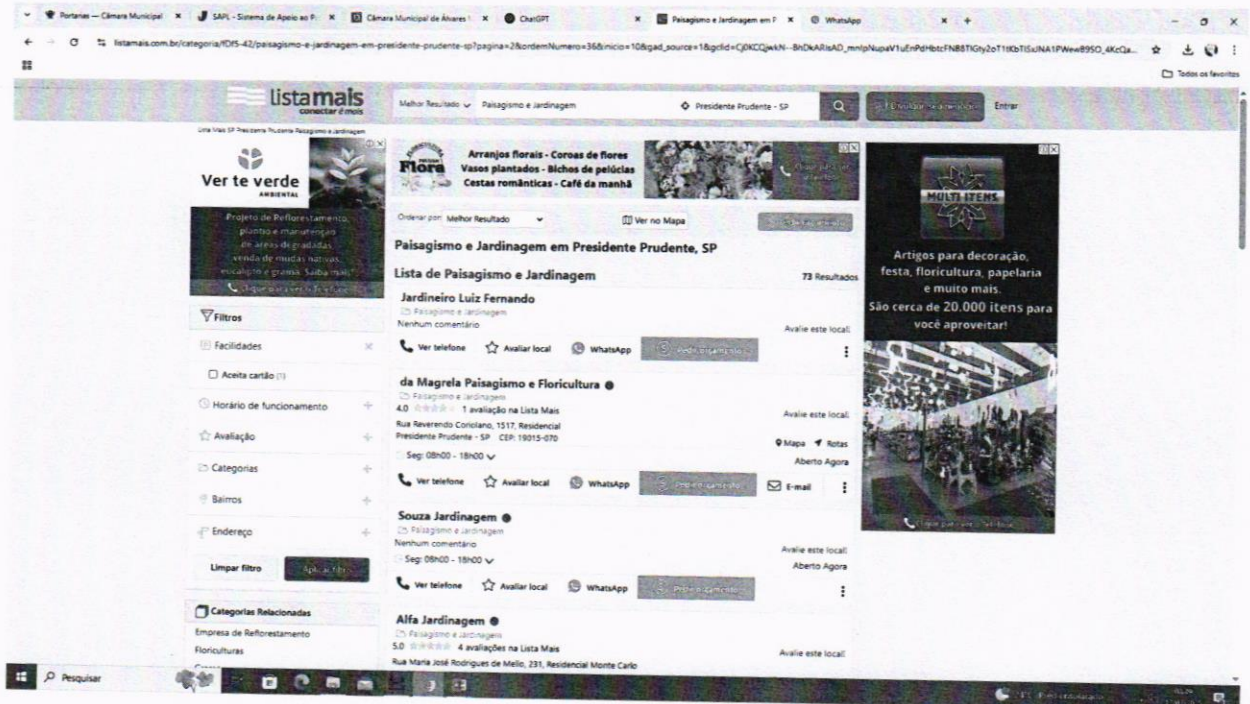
Portarias — Câmara Municipal × SAPL - Sistema de Apoio ao P × Câmara Municipal de Álvares × ChatGPT × Paisagismo e Jardinagem em P × WhatsApp × +

listamais.com.br/categoria/fDf5-42/paisagismo-e-jardinagem-em-presidente-prudente-sp?pagina=2&ordemNumero=36&inicio=10&gad_source=1&gclid=Cj0KCQjwkN-BhDkARIsAD_mnIpNupaV1uEnPdHbtcFN8BTiGty2oT1tKbTiSuNA1PWew89SO_4KcQa...

Todos os favoritos

listamais conectar é mais

Melhor Resultado Paisagismo e Jardinagem Presidente Prudente - SP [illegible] Entrar

Lista Mais SP Presidente Prudente Paisagismo e Jardinagem

Ver te verde AMBIENTAL

Projeto de Reflorestamento, plantio e manutenção de áreas degradadas, venda de mudas nativas, eucalipto e grama. Saiba mais! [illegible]

Flora Arranjos florais - Coroas de flores Vasos plantados - Bichos de pelúcias Cestas românticas - Café da manhã

MULTI ITENS

Artigos para decoração, festa, floricultura, papelaria e muito mais. São cerca de 20.000 itens para você aproveitar!

Filtros

Facilidades

Aceita cartão (1)

Horário de funcionamento

Avaliação

Categorias

Bairros

Endereço

Limpar filtro Aplicar filtro

Categorias Relacionadas

Empresa de Reflorestamento

Floriculturas

Ordenar por: Melhor Resultado Ver no Mapa

Paisagismo e Jardinagem em Presidente Prudente, SP

Lista de Paisagismo e Jardinagem 73 Resultados

Jardineiro Luiz Fernando
Paisagismo e Jardinagem
Nenhum comentário
Avalie este local!
Ver telefone Avaliar local WhatsApp Pedir orçamento

da Magrela Paisagismo e Floricultura
Paisagismo e Jardinagem
4.0 1 avaliação na Lista Mais
Avalie este local!
Rua Reverendo Coriolano, 1517, Residencial
Presidente Prudente - SP CEP: 19015-070
Mapa Rotas
Seg: 08h00 - 18h00
Aberto Agora
Ver telefone Avaliar local WhatsApp Pedir orçamento E-mail

Souza Jardinagem
Paisagismo e Jardinagem
Nenhum comentário
Avalie este local!
Seg: 08h00 - 18h00
Aberto Agora
Ver telefone Avaliar local WhatsApp Pedir orçamento

Alfa Jardinagem
Paisagismo e Jardinagem
5.0 4 avaliações na Lista Mais
Avalie este local!
Rua Maria José Rodrigues de Mello, 231, Residencial Monte Carlo

Pesquisar